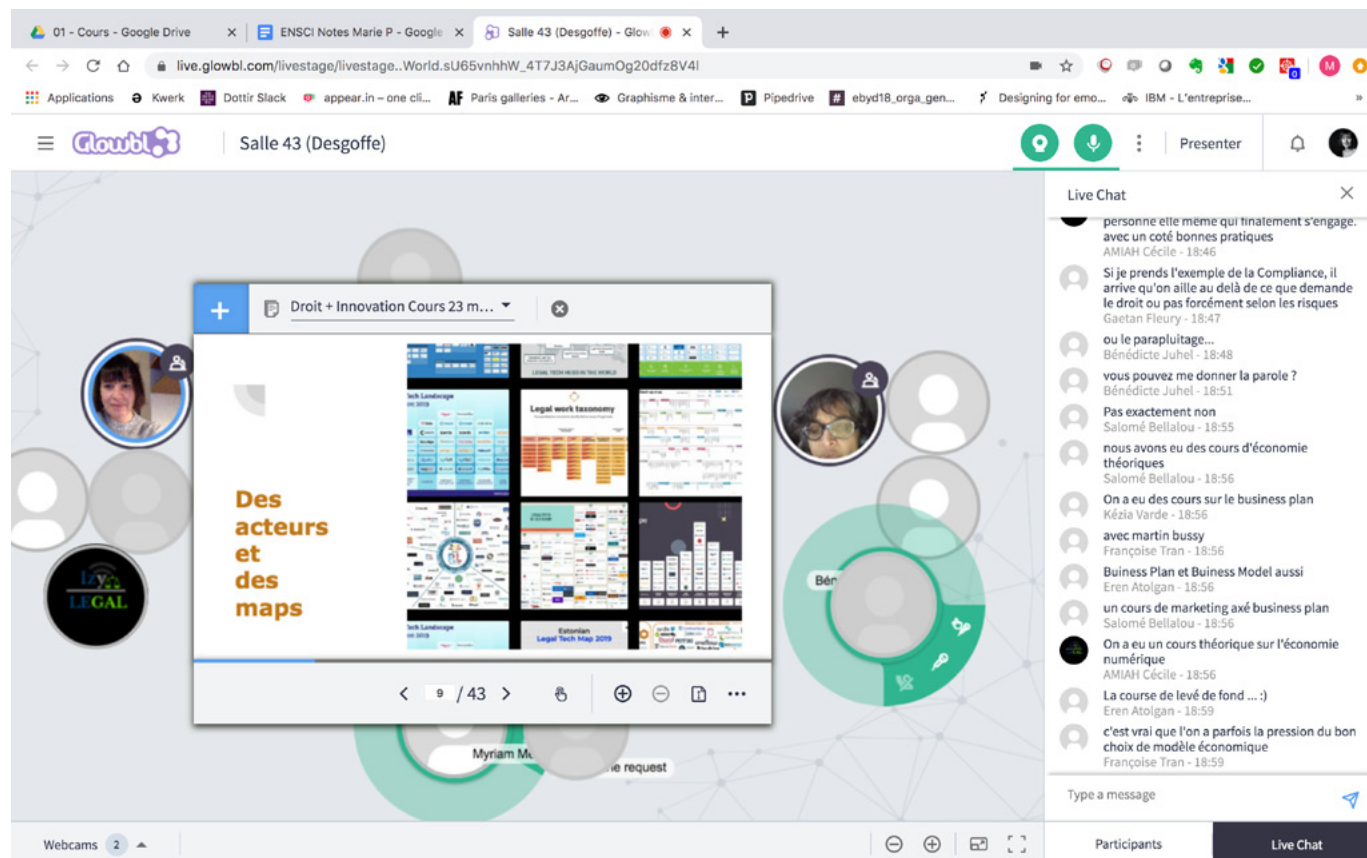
01 - Cours - Google Drive ×
ENSCI Notes Marie P - Google ×
Salle 43 (Desgoffe) - Glow ×
+

live.glowbl.com/livestage/livestage..World.sU65vnhhW_4T7J3AjGaumOg20dfz8V4I

Applications Kwerk Dottir Slack appear.in – one cli... Paris galleries - Ar... Graphisme & inter... Pipedrive ebyd18_orga_gen... Designing for emo... IBM - L'entreprise...

Glowbl Salle 43 (Desgoffe) Presenter

Droit + Innovation Cours 23 m...

Legal Tech Landscape 2019

Legal work taxonomy

Des acteurs et des maps

Estonian Legal Tech Map 2019

9 / 43

IzyLEGAL

Bén

Myriam M

e request

Live Chat

personne elle même qui finalement s'engage. avec un coté bonnes pratiques
AMIAH Cécile - 18:46

Si je prends l'exemple de la Compliance, il arrive qu'on aille au delà de ce que demande le droit ou pas forcément selon les risques
Gaetan Fleury - 18:47

ou le parapluitage...
Bénédicte Juhel - 18:48

vous pouvez me donner la parole ?
Bénédicte Juhel - 18:51

Pas exactement non
Salomé Bellalou - 18:55

nous avons eu des cours d'économie théoriques
Salomé Bellalou - 18:56

On a eu des cours sur le business plan
Kézia Varde - 18:56

avec martin bussy
Françoise Tran - 18:56

Business Plan et Business Model aussi
Eren Atolgan - 18:56

un cours de marketing axé business plan
Salomé Bellalou - 18:56

On a eu un cours théorique sur l'économie numérique
AMIAH Cécile - 18:56

La course de levé de fond ... :)
Eren Atolgan - 18:59

c'est vrai que l'on a parfois la pression du bon choix de modèle économique
Françoise Tran - 18:59

Type a message

Webcams 2

Participants Live Chat